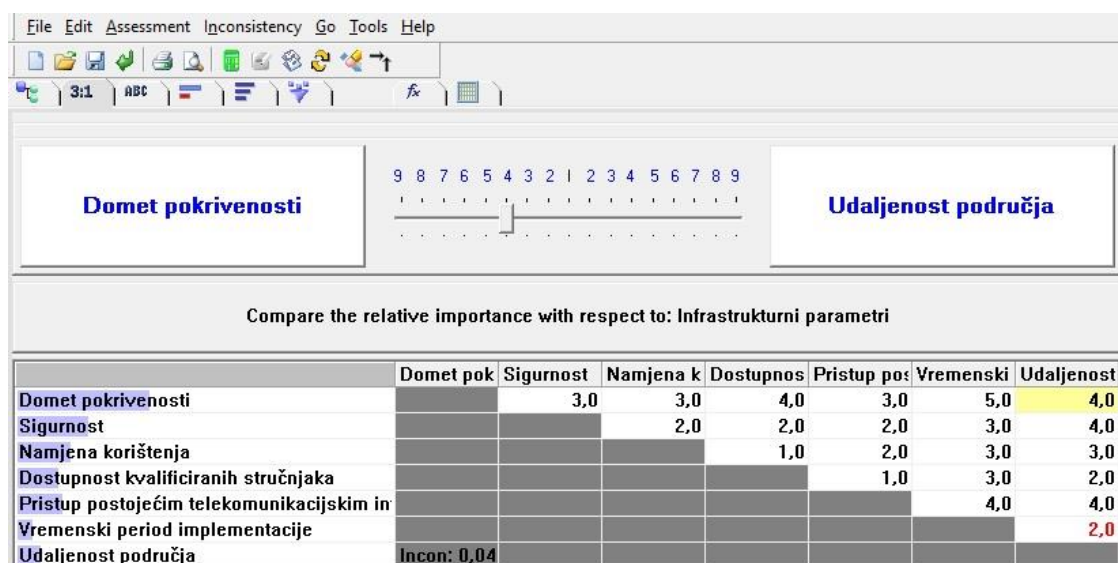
File Edit Assessment Inconsistency Go Tools Help

3:1 ABC

Domet pokrivenosti

9 8 7 6 5 4 3 2 1 2 3 4 5 6 7 8 9

Udaljenost područja

Compare the relative importance with respect to: Infrastrukturni parametri

| | Domet pok | Sigurnost | Namjena k | Dostupnos | Pristup po: | Vremenski | Udaljenost |
|---|---|---|---|---|---|---|---|
| Domet pokrivenosti | | 3,0 | 3,0 | 4,0 | 3,0 | 5,0 | 4,0 |
| Sigurnost | | | 2,0 | 2,0 | 2,0 | 3,0 | 4,0 |
| Namjena korištenja | | | | 1,0 | 2,0 | 3,0 | 3,0 |
| Dostupnost kvalificiranih stručnjaka | | | | | 1,0 | 3,0 | 2,0 |
| Pristup postojećim telekomunikacijskim in | | | | | | 4,0 | 4,0 |
| Vremenski period implementacije | | | | | | | 2,0 |
| Udaljenost područja | Incon: 0,04 | | | | | | |